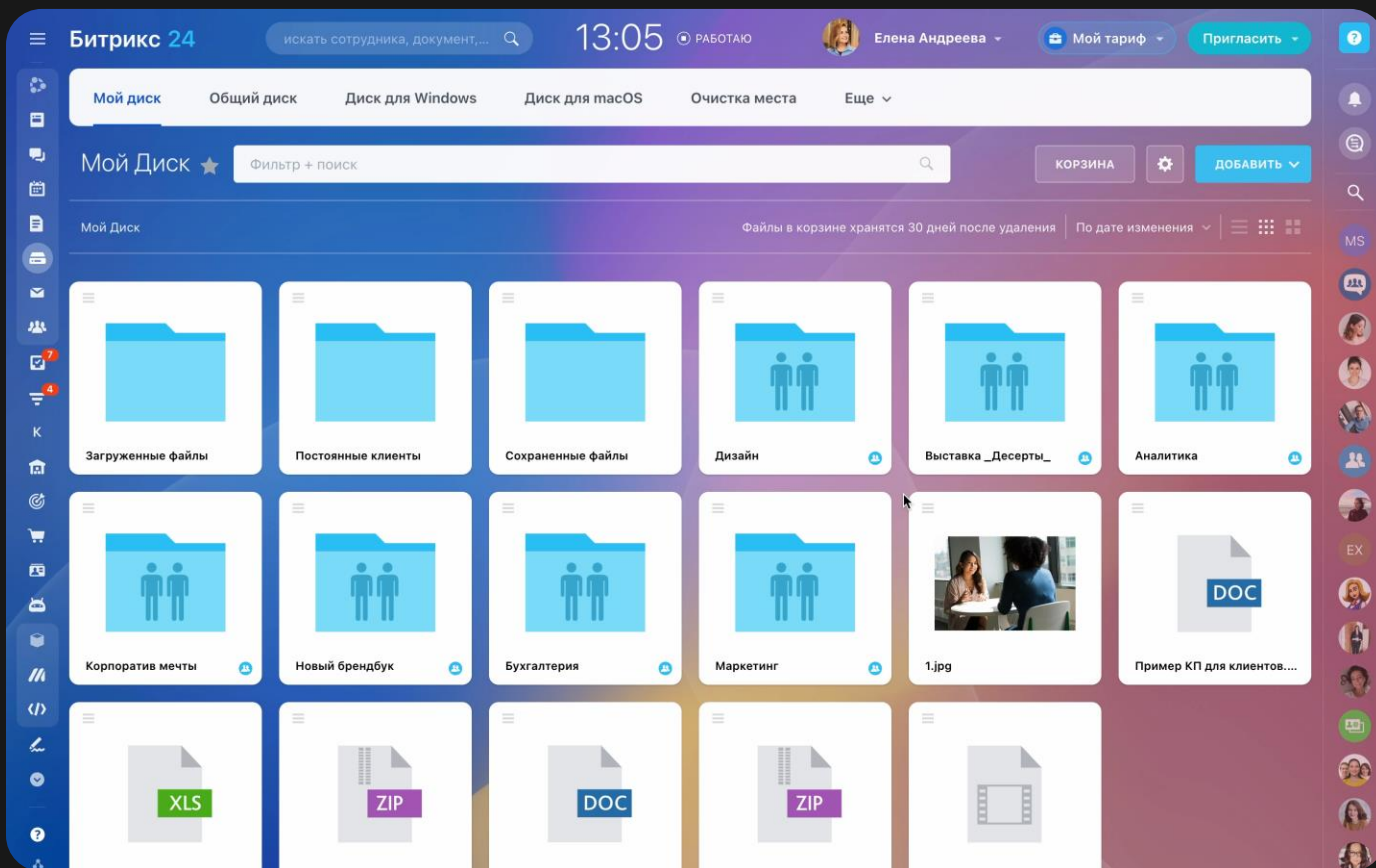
Битрикс 24
искать сотрудника, документ,...
13:05
РАБОТАЮ
Елена Андреева
Мой тариф
Пригласить

Мой диск
Общий диск
Диск для Windows
Диск для macOS
Очистка места
Еще

Мой Диск
Фильтр + поиск
КОРЗИНА
ДОБАВИТЬ

Мой Диск
Файлы в корзине хранятся 30 дней после удаления
По дате изменения

7
4
K
MS
EX

Загруженные файлы
Постоянные клиенты
Сохраненные файлы
Дизайн
Выставка _Десерты_
Аналитика
Корпоратив мечты
Новый брендбук
Бухгалтерия
Маркетинг
1.jpg
DOC
Пример КП для клиентов....
XLS
ZIP
DOC
ZIP